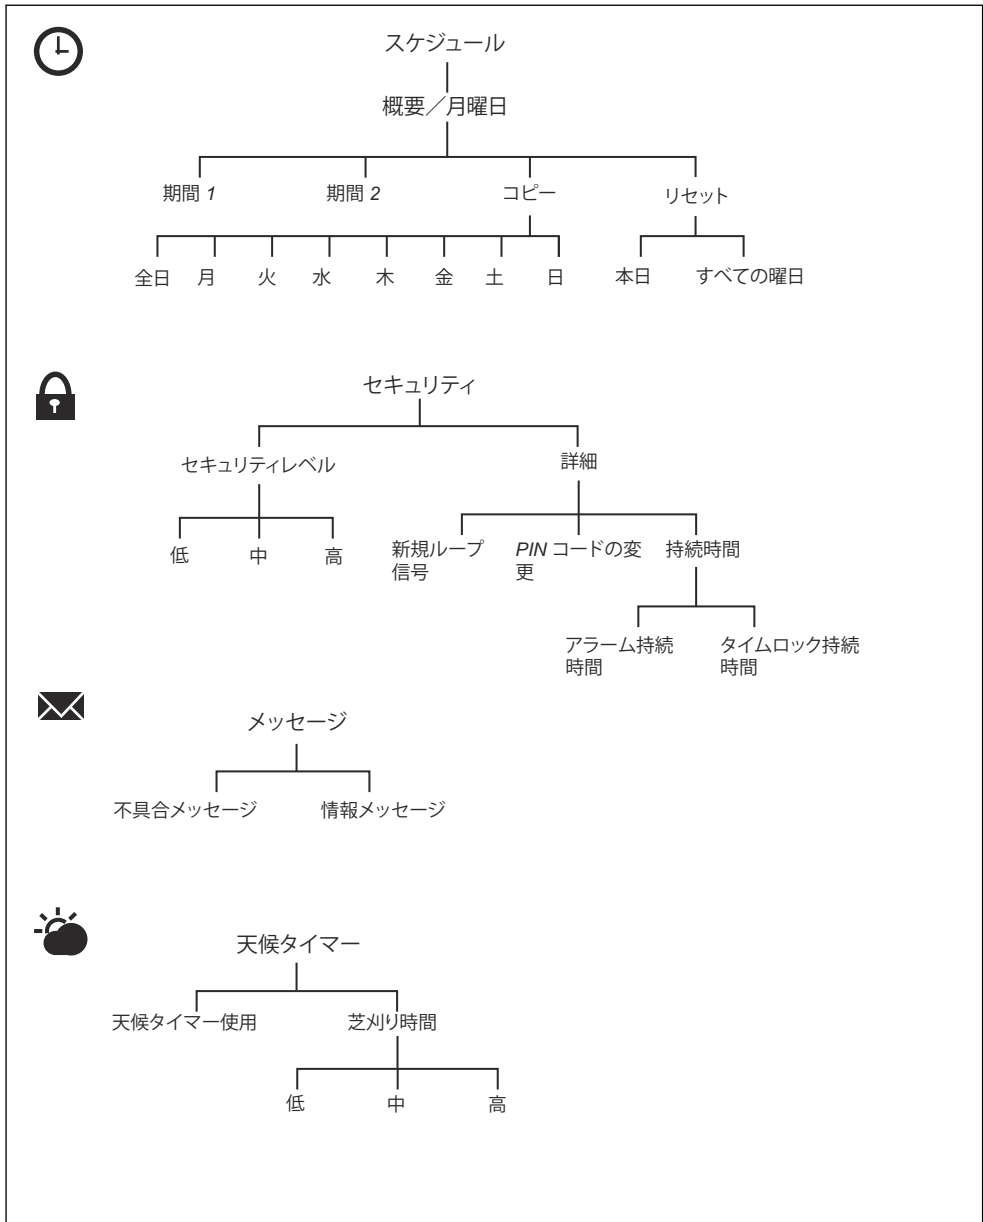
スケジュール

概要／月曜日

期間 1

期間 2

コピー

リセット

全日 月 火 水 木 金 土 日

本日 すべての曜日

セキュリティ

セキュリティレベル

詳細

低 中 高

新規ループ信号

PIN コードの変更

持続時間

アラーム持続時間

タイムロック持続時間

メッセージ

不具合メッセージ

情報メッセージ

天候タイマー

天候タイマー使用

芝刈り時間

低 中 高